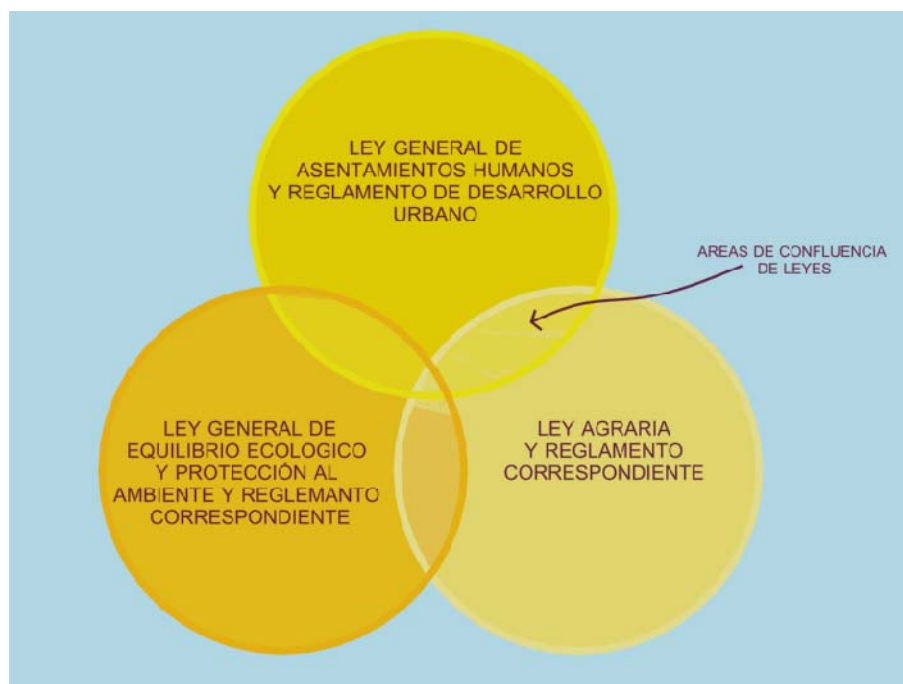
LEY GENERAL DE ASENTAMIENTOS HUMANOS Y REGLAMENTO DE DESARROLLO URBANO

AREAS DE CONFLUENCIA DE LEYES

LEY GENERAL DE EQUILIBRIO ECOLOGICO Y PROTECCIÓN AL AMBIENTE Y REGLEMANTO CORRESPONDIENTE

LEY AGRARIA Y REGLAMENTO CORRESPONDIENTE